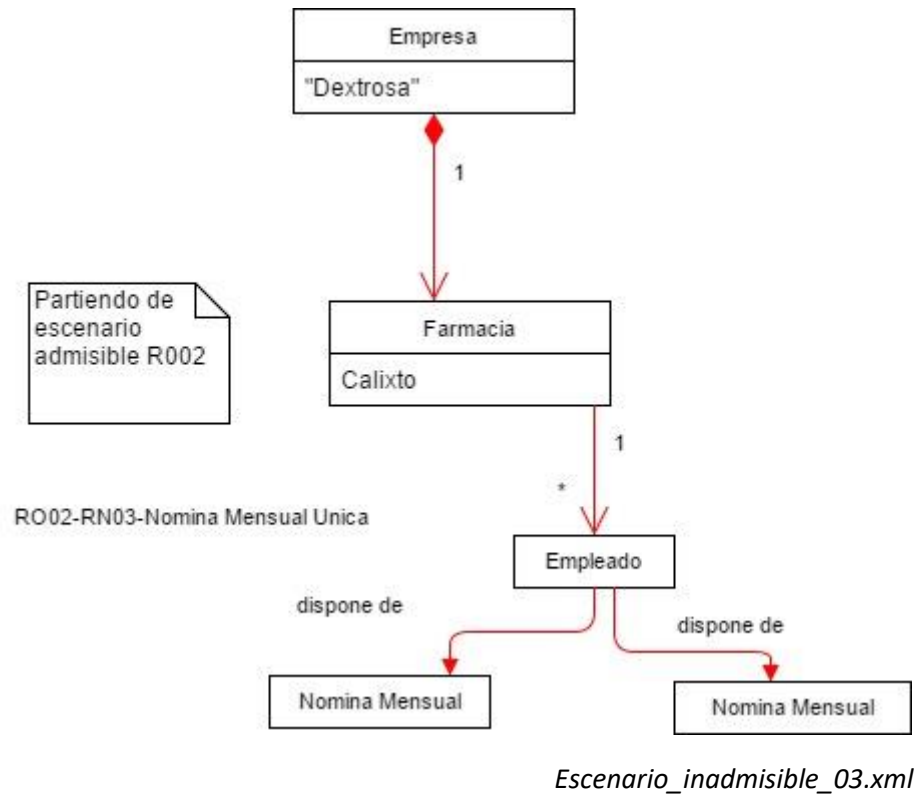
Empresa

"Dextrosa"

1

Partiendo de escenario admisible R002

Farmacia

Calixto

1

*

RO02-RN03-Nomina Mensual Unica

Empleado

dispone de

dispone de

Nomina Mensual

Nomina Mensual

Escenario_inadmisible_03.xml